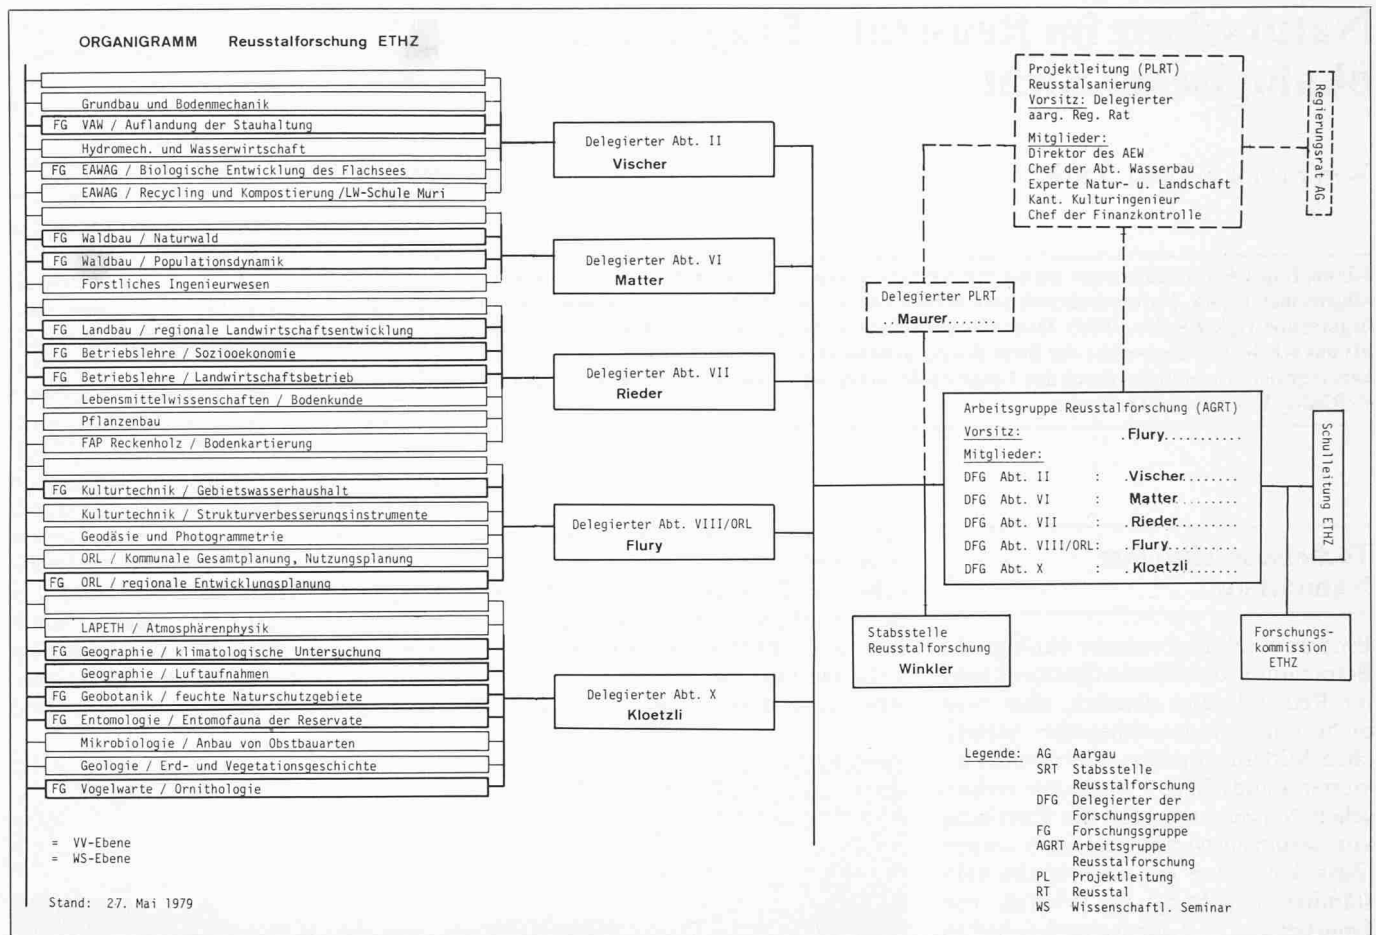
ORGANIGRAMM Reusstalforschung ETHZ

Grundbau und Bodenmechanik
FG VAW / Auflandung der Stauhaltung
Hydromech. und Wasserwirtschaft
FG EAWAG / Biologische Entwicklung des Flachsees
EAWAG / Recycling und Kompostierung /LW-Schule Muri

FG Waldbau / Naturwald
FG Waldbau / Populationsdynamik
Forstliches Ingenieurwesen

FG Landbau / regionale Landwirtschaftsentwicklung
FG Betriebslehre / Sozioökonomie
FG Betriebslehre / Landwirtschaftsbetrieb
Lebensmittelwissenschaften / Bodenkunde
Pflanzenbau
FAP Reckenholz / Bodenkartierung

FG Kulturtechnik / Gebietswasserhaushalt
Kulturtechnik / Strukturverbesserungsinstrumente
Geodäsie und Photogrammetrie
ORL / Kommunale Gesamtplanung, Nutzungsplanung
FG ORL / regionale Entwicklungsplanung

LAPETH / Atmosphärenphysik
FG Geographie / klimatologische Untersuchung
Geographie / Luftaufnahmen
FG Geobotanik / feuchte Naturschutzgebiete
FG Entomologie / Entomofauna der Reservate
Mikrobiologie / Anbau von Obstbauarten
Geologie / Erd- und Vegetationsgeschichte
FG Vogelwarte / Ornithologie

= VV-Ebene
= WS-Ebene

Stand: 27. Mai 1979

Delegierter Abt. II
Vischer

Delegierter Abt. VI
Matter

Delegierter Abt. VII
Rieder

Delegierter Abt. VIII/ORL
Flury

Delegierter Abt. X
Kloetzli

Projektleitung (PLRT)
Reussalsanierung
Vorsitz: Delegierter aarg. Reg. Rat
Mitglieder:
Direktor des AEW
Chef der Abt. Wasserbau
Experte Natur- u. Landschaft
Kant. Kulturingenieur
Chef der Finanzkontrolle

Regierungsrat AG

Delegierter PLRT
..Maurer........

Arbeitsgruppe Reusstalforschung (AGRT)
Vorsitz: .Flury..........
Mitglieder:
DFG Abt. II : .Vischer.......
DFG Abt. VI : Matter........
DFG Abt. VII : .Rieder........
DFG Abt. VIII/ORL: .Flury.........
DFG Abt. X : .Kloetzli......

Schulleitung ETHZ

Stabsstelle Reusstalforschung
Winkler

Forschungskommission ETHZ

Legende:
AG Aargau
SRT Stabsstelle Reusstalforschung
DFG Delegierter der Forschungsgruppen
FG Forschungsgruppe
AGRT Arbeitsgruppe Reusstalforschung
PL Projektleitung
RT Reusstal
WS Wissenschaftl. Seminar